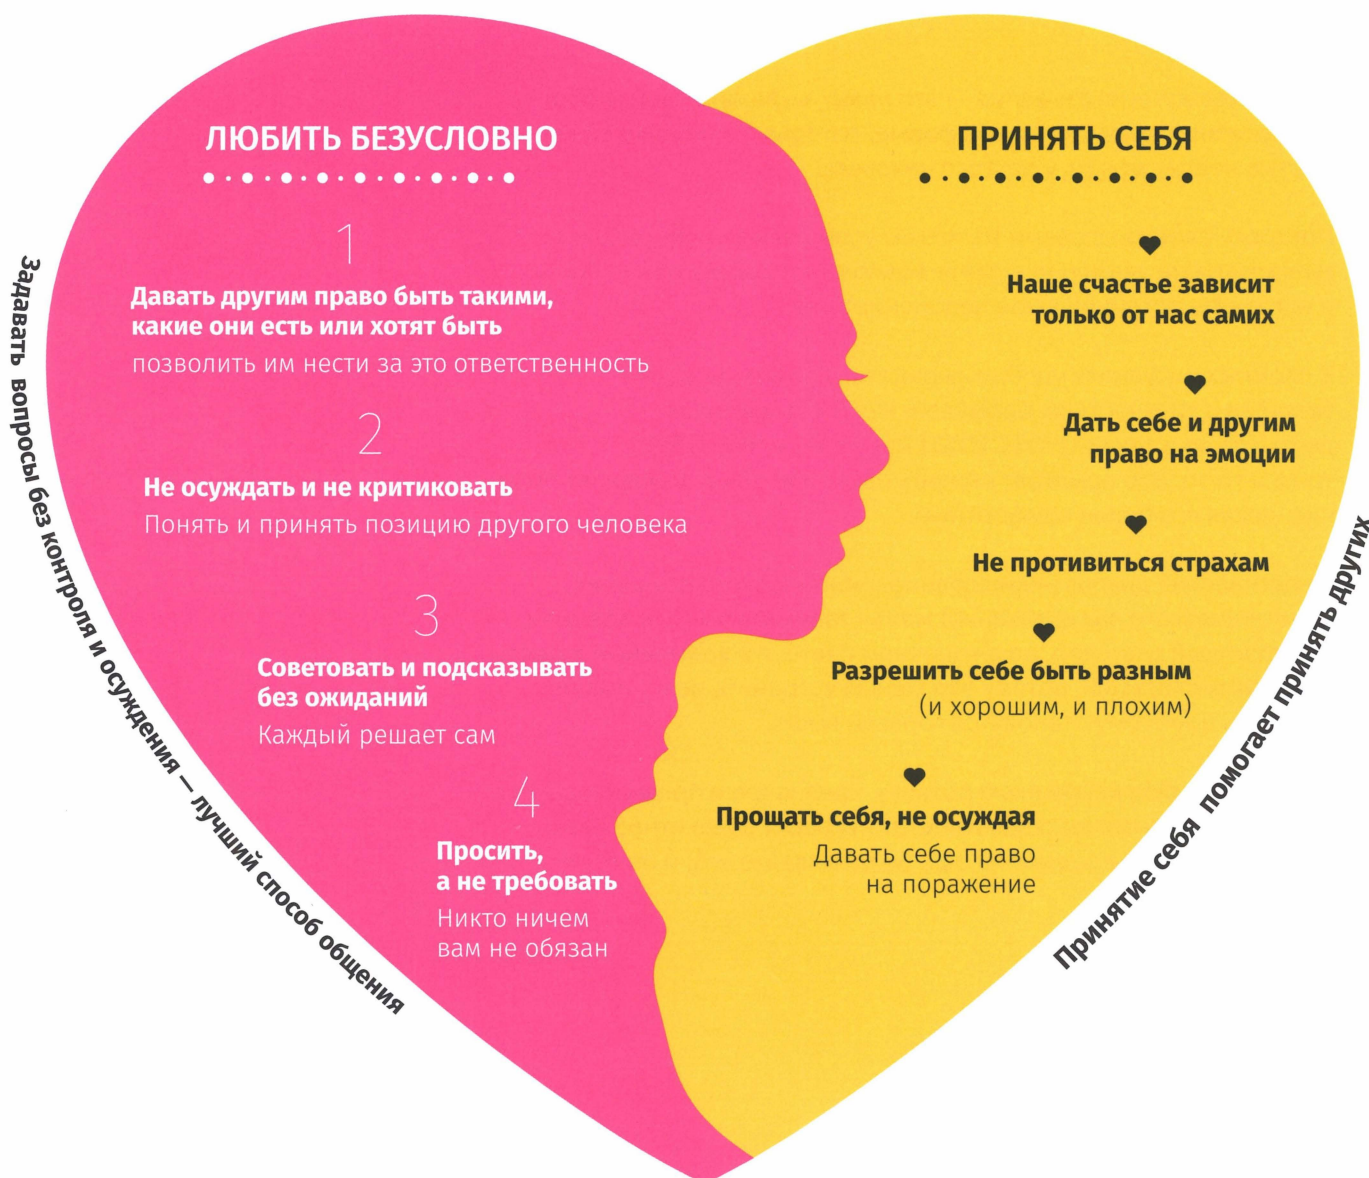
ЛЮБИТЬ БЕЗУСЛОВНО

1

Давать другим право быть такими, какие они есть или хотят быть

позволить им нести за это ответственность

2

Не осуждать и не критиковать

Понять и принять позицию другого человека

3

Советовать и подсказывать без ожиданий

Каждый решает сам

4

Просить, а не требовать

Никто ничем вам не обязан

ПРИНЯТЬ СЕБЯ

Наше счастье зависит только от нас самих

Дать себе и другим право на эмоции

Не противиться страхам

Разрешить себе быть разным (и хорошим, и плохим)

Прощать себя, не осуждая

Давать себе право на поражение

Задавать вопросы без контроля и осуждения — лучший способ общения

Принятие себя помогает принять других